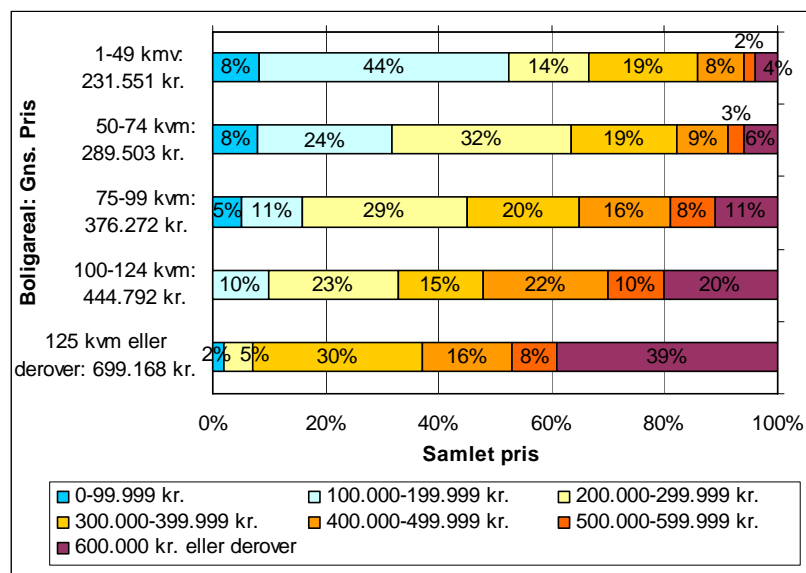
Boligareal: Gns. Pris

1-49 kmv: 231.551 kr.
8% 44% 14% 19% 8% 2% 4%

50-74 kvm: 289.503 kr.
8% 24% 32% 19% 9% 3% 6%

75-99 kvm: 376.272 kr.
5% 11% 29% 20% 16% 8% 11%

100-124 kvm: 444.792 kr.
10% 23% 15% 22% 10% 20%

125 kvm eller derover: 699.168 kr.
2% 5% 30% 16% 8% 39%

0% 20% 40% 60% 80% 100%

Samlet pris

0-99.999 kr.
100.000-199.999 kr.
200.000-299.999 kr.
300.000-399.999 kr.
400.000-499.999 kr.
500.000-599.999 kr.
600.000 kr. eller derover